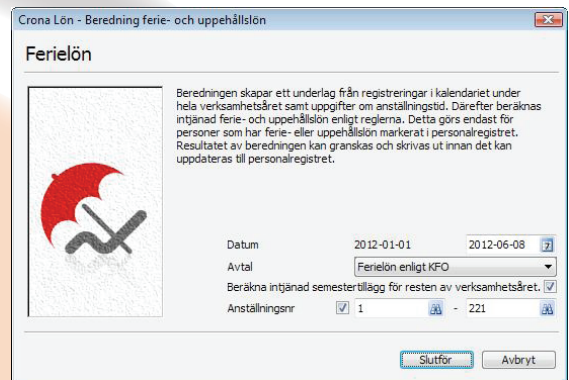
Crona Lön - Beredning ferie- och uppehållslön

Ferielön

Beredningen skapar ett underlag från registreringar i kalendariet under hela verksamhetsåret samt uppgifter om anställningstid. Därefter beräknas intjänad ferie- och uppehållslön enligt reglerna. Detta görs endast för personer som har ferie- eller uppehållslön markerat i personalregistret. Resultatet av beredningen kan granskas och skrivas ut innan det kan uppdateras till personalregistret.

Datum 2012-01-01 2012-06-08

Avtal Ferielön enligt KFO

Beräkna intjänad semestertillägg för resten av verksamhetsåret.

Anställningsnr 1 - 221

Slutför Avbryt